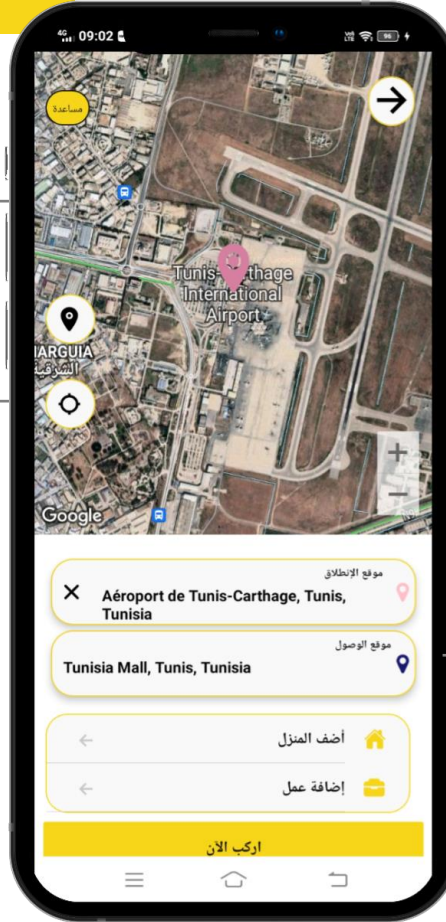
4G 09:02
96

مساعدة

Tunis-Carthage International Airport

IARGUIA
الشرقية

Google

+
−

موقع الإنطلاق
Aéroport de Tunis-Carthage, Tunis, Tunisia

موقع الوصول
Tunisia Mall, Tunis, Tunisia

أضف المنزل

إضافة عمل

اركب الان